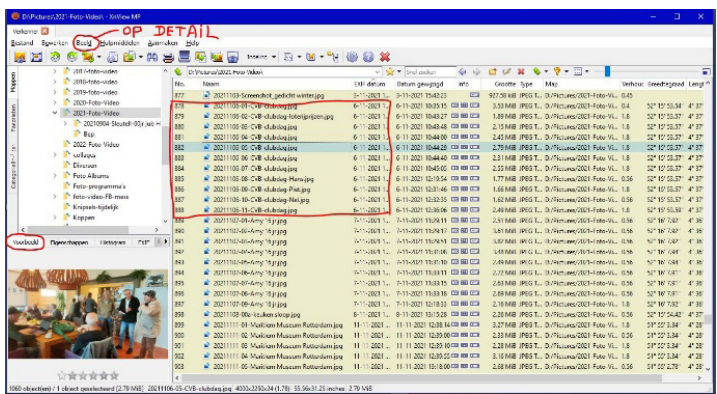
D:\Pictures\2021-Foto-Video\ - XnView MP

Verkenner

Bestand Bewerken Beeld Hulpmiddelen Aanmaken Help

OP DETAIL

2017-foto-video
2018-foto-video
2019-foto-video
2020-Foto-Video
2021-Foto-Video
20210904-Skudd-80jr_wb
Bcp
2022 Foto Video
cellapa
Ekruvan
Foto Albums
Foto-programma's
foto-video-FB-mess
Knipsels-tijdelijk
Knippen

Voorbeeld Eigenschappen Histogram

D:\Pictures\2021-Foto-Video\

Nr. Naam EXIF datum Datum gewijzigd info Grootte Type Map Verhou Breedtegraad Leng

| Nr. | Naam | EXIF datum | Datum gewijzigd | Grootte | Type | Map | Verhou | Breedtegraad | Leng |
|---|---|---|---|---|---|---|---|---|---|
| 877 | 20211103-Screenshot_gedicht winter.jpg | 3-11-2021 | 3-11-2021 15:42:23 | 927.56 kiB | JPEG I... | D:/Pictures/2021-Foto-Vi... | 0.45 | | |
| 878 | 20211106 01-CVB-clubdag.jpg | 6-11-2021 | 6-11-2021 10:35:15 | 3.53 MiB | JPEG I... | D:/Pictures/2021-Foto-Vi... | 1.8 | 52° 15' 53.34" | 4° 37' |
| 879 | 20211106 02-CVB-clubdag-fotolijstjes.jpg | 6-11-2021 | 6-11-2021 10:43:27 | 1.89 MiB | JPEG I... | D:/Pictures/2021-Foto-Vi... | 1.8 | 52° 15' 53.37" | 4° 37' |
| 880 | 20211106 03-CVB-clubdag.jpg | 6-11-2021 | 6-11-2021 10:43:48 | 2.13 MiB | JPEG I... | D:/Pictures/2021-Foto-Vi... | 1.8 | 52° 15' 53.37" | 4° 37' |
| 881 | 20211106 04-CVB-clubdag.jpg | 6-11-2021 | 6-11-2021 10:44:00 | 2.11 MiB | JPEG I... | D:/Pictures/2021-Foto-Vi... | 1.8 | 52° 15' 53.37" | 4° 37' |
| 882 | 20211106 05-CVB-clubdag.jpg | 6-11-2021 | 6-11-2021 10:44:20 | 2.79 MiB | JPEG I... | D:/Pictures/2021-Foto-Vi... | 1.8 | 52° 15' 53.37" | 4° 37' |
| 883 | 20211106 06-CVB-clubdag.jpg | 6-11-2021 | 6-11-2021 10:44:40 | 2.20 MiB | JPEG I... | D:/Pictures/2021-Foto-Vi... | 1.8 | 52° 15' 53.37" | 4° 37' |
| 884 | 20211106 07-CVB-clubdag.jpg | 6-11-2021 | 6-11-2021 10:45:02 | 2.33 MiB | JPEG I... | D:/Pictures/2021-Foto-Vi... | 1.8 | 52° 15' 53.37" | 4° 37' |
| 885 | 20211106 08-CVB-clubdag-Hans.jpg | 6-11-2021 | 6-11-2021 12:34:54 | 1.77 MiB | JPEG I... | D:/Pictures/2021-Foto-Vi... | 0.56 | 52° 15' 53.37" | 4° 37' |
| 886 | 20211106 09-CVB-clubdag-Piet.jpg | 6-11-2021 | 6-11-2021 12:31:46 | 1.98 MiB | JPEG I... | D:/Pictures/2021-Foto-Vi... | 1.8 | 52° 15' 53.37" | 4° 37' |
| 887 | 20211106 10-CVB-clubdag-Niel.jpg | 6-11-2021 | 6-11-2021 12:32:55 | 1.62 MiB | JPEG I... | D:/Pictures/2021-Foto-Vi... | 0.56 | 52° 15' 53.37" | 4° 37' |
| 888 | 20211106-11-CVB-clubdag.jpg | 6-11-2021 | 6-11-2021 12:35:06 | 2.49 MiB | JPEG I... | D:/Pictures/2021-Foto-Vi... | 1.8 | 52° 15' 53.93" | 4° 37' |
| 889 | 20211107-00-Amy 1fj.jpg | 7-11-2021 | 7-11-2021 11:09:10 | 2.51 MiB | JPEG I... | D:/Pictures/2021-Foto-Vi... | 0.56 | 52° 16' 7.20" | 4° 38' |
| 890 | 20211107-00-Amy 1fj.jpg | 7-11-2021 | 7-11-2021 11:29:17 | 3.61 MiB | JPEG I... | D:/Pictures/2021-Foto-Vi... | 0.56 | 52° 16' 7.47" | 4° 38' |
| 891 | 20211107-00-Amy 1fj.jpg | 7-11-2021 | 7-11-2021 11:29:51 | 2.67 MiB | JPEG I... | D:/Pictures/2021-Foto-Vi... | 0.56 | 52° 16' 7.65" | 4° 38' |
| 892 | 20211107-00-Amy 1fj.jpg | 7-11-2021 | 7-11-2021 11:30:05 | 3.14 MiB | JPEG I... | D:/Pictures/2021-Foto-Vi... | 0.56 | 52° 16' 7.66" | 4° 38' |
| 893 | 20211107-00-Amy 1fj.jpg | 7-11-2021 | 7-11-2021 11:31:10 | 2.40 MiB | JPEG I... | D:/Pictures/2021-Foto-Vi... | 0.56 | 52° 16' 7.81" | 4° 38' |
| 894 | 20211107-00-Amy 1fj.jpg | 7-11-2021 | 7-11-2021 11:31:18 | 2.37 MiB | JPEG I... | D:/Pictures/2021-Foto-Vi... | 0.56 | 52° 16' 7.81" | 4° 38' |
| 895 | 20211107-00-Amy 1fj.jpg | 7-11-2021 | 7-11-2021 11:33:15 | 2.63 MiB | JPEG I... | D:/Pictures/2021-Foto-Vi... | 0.56 | 52° 16' 7.81" | 4° 38' |
| 896 | 20211107-06-Amy 1fj.jpg | 7-11-2021 | 7-11-2021 11:33:20 | 2.69 MiB | JPEG I... | D:/Pictures/2021-Foto-Vi... | 0.56 | 52° 16' 7.81" | 4° 38' |
| 897 | 20211107-00-Amy 1fj.jpg | 7-11-2021 | 7-11-2021 11:33:53 | 2.28 MiB | JPEG I... | D:/Pictures/2021-Foto-Vi... | 0.56 | 52° 16' 7.82" | 4° 38' |
| 898 | 20211108-00a-keuken sloop.jpg | 8-11-2021 | 8-11-2021 15:37:24 | 2.50 MiB | JPEG I... | D:/Pictures/2021-Foto-Vi... | 1.8 | 52° 15' 54.42" | 4° 37' |
| 899 | 20211111 01-Maritiem Museum Rotterdam.jpg | 11-11-2021 | 11-11-2021 12:08:14 | 3.27 MiB | JPEG I... | D:/Pictures/2021-Foto-Vi... | 1.8 | 51° 55' 3.84" | 4° 28' |
| 900 | 20211111 02-Maritiem Museum Rotterdam.jpg | 11-11-2021 | 11-11-2021 12:08:21 | 3.23 MiB | JPEG I... | D:/Pictures/2021-Foto-Vi... | 0.56 | 51° 55' 3.84" | 4° 28' |
| 901 | 20211111 03-Maritiem Museum Rotterdam.jpg | 11-11-2021 | 11-11-2021 12:09:12 | 2.84 MiB | JPEG I... | D:/Pictures/2021-Foto-Vi... | 1.8 | 51° 55' 3.84" | 4° 28' |
| 902 | 20211111 04-Maritiem Museum Rotterdam.jpg | 11-11-2021 | 11-11-2021 13:18:00 | 2.64 MiB | JPEG I... | D:/Pictures/2021-Foto-Vi... | 1.8 | 51° 55' 2.78" | 4° 28' |

1060 object(en) / 1 object geselecteerd [2.79 MiB] 20211106-05-CVB-clubdag.jpg 4000x2250x24 (1.78) 55.56x31.25 inches 2.79 MiB